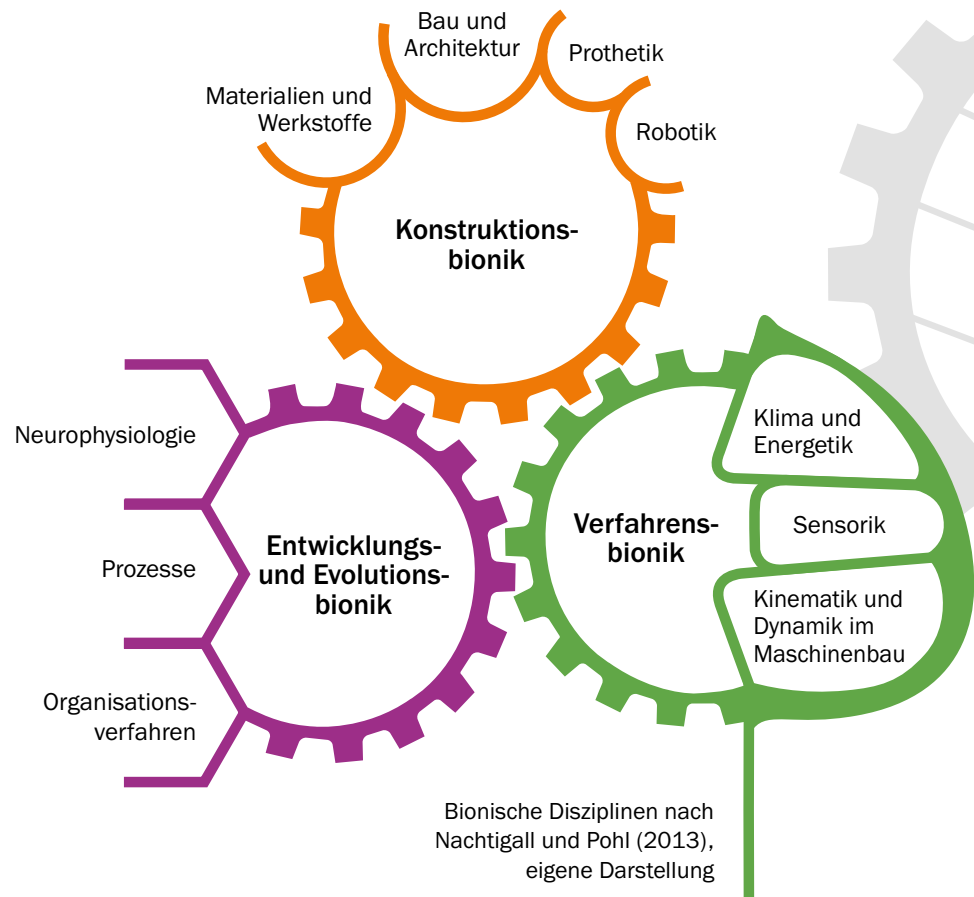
Bau und Architektur

Prothetik

Materialien und Werkstoffe

Robotik

Konstruktionsbionik

Neurophysiologie

Prozesse

Organisationsverfahren

Entwicklungs- und Evolutionsbionik

Verfahrensbionik

Klima und Energetik

Sensorik

Kinematik und Dynamik im Maschinenbau

Bionische Disziplinen nach Nachtigall und Pohl (2013), eigene Darstellung